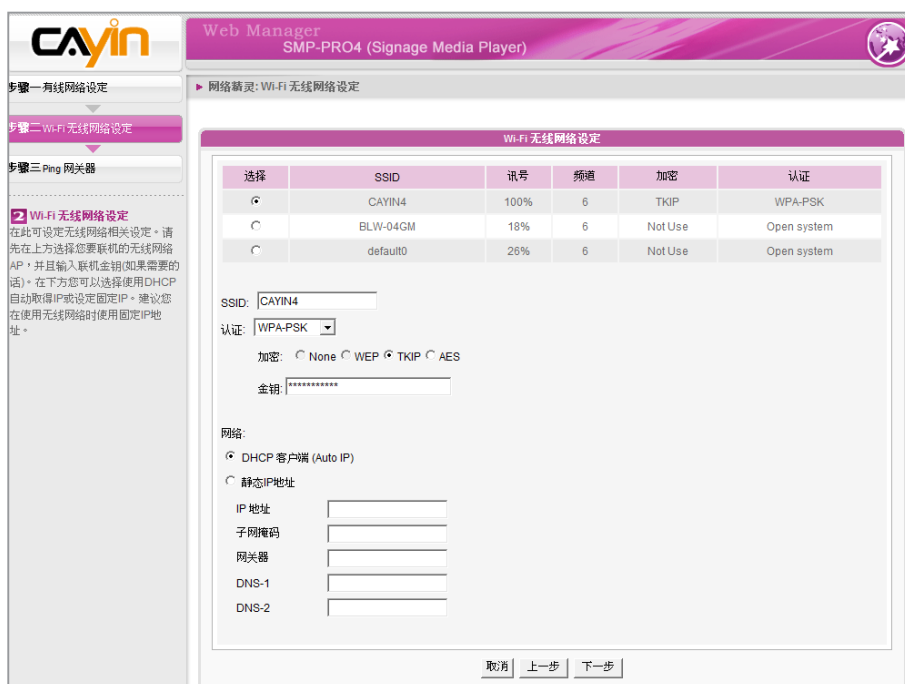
CAYIN

Web Manager
SMP-PRO4 (Signage Media Player)

步骤一有线网络设定

步骤二 Wi-Fi 无线网络设定

步骤三 Ping 网关器

2 Wi-Fi 无线网络设定
在此可设定无线网络相关设定。请先在上方选择您要联机的无线网络AP，并且输入联机金钥(如果需要的话)。在下方您可以选择使用DHCP自动取得IP或设定固定IP。建议您在使用无线网络时使用固定IP地址。

► 网络精灵: Wi-Fi 无线网络设定

Wi-Fi 无线网络设定

| 选择 | SSID | 讯号 | 频道 | 加密 | 认证 |
|---|---|---|---|---|---|
| ⦿ | CAYIN4 | 100% | 6 | TKIP | WPA-PSK |
| ○ | BLW-04GM | 18% | 6 | Not Use | Open system |
| ○ | default0 | 26% | 6 | Not Use | Open system |

SSID: CAYIN4
认证: WPA-PSK
加密: ○ None ○ WEP ⦿ TKIP ○ AES
金钥: ***********

网络:
⦿ DHCP 客户端 (Auto IP)
○ 静态IP地址
IP 地址
子网掩码
网关器
DNS-1
DNS-2

取消 上一步 下一步